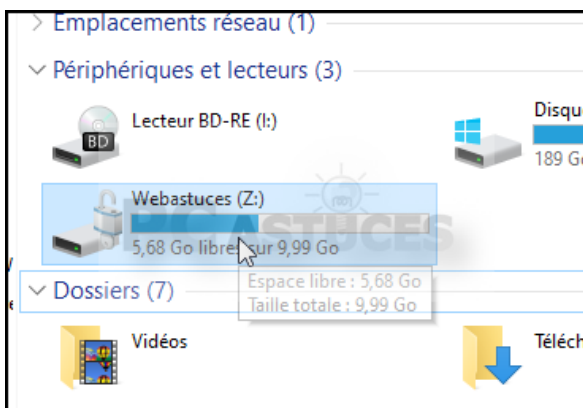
Emplacements réseau (1)

Périphériques et lecteurs (3)

Lecteur BD-RE (I:)

BD

Disqu

189 Go

Webastuces (Z:)

5,68 Go libres sur 9,99 Go

PC ASTUCES

Espace libre : 5,68 Go
Taille totale : 9,99 Go

Dossiers (7)

Vidéos

Téléch